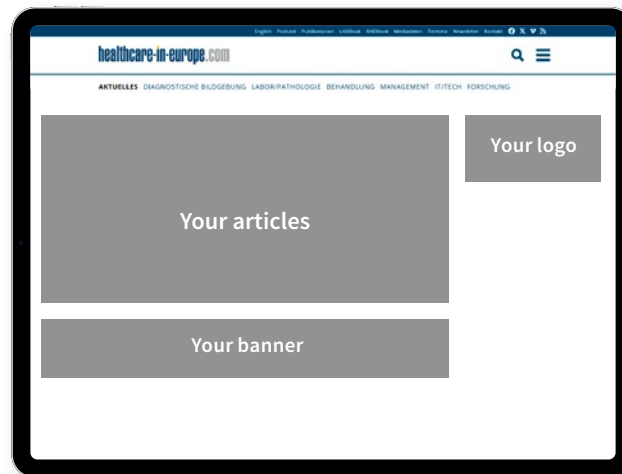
English Podcast Publikationen LABbook RADbook Mediadaten Termine Newsletter Kontakt

healthcare-in-europe.com

AKTUELLES DIAGNOSTISCHE BILDGEBUNG LABOR/PATHOLOGIE BEHANDLUNG MANAGEMENT IT/TECH FORSCHUNG

Your articles

Your logo

Your banner